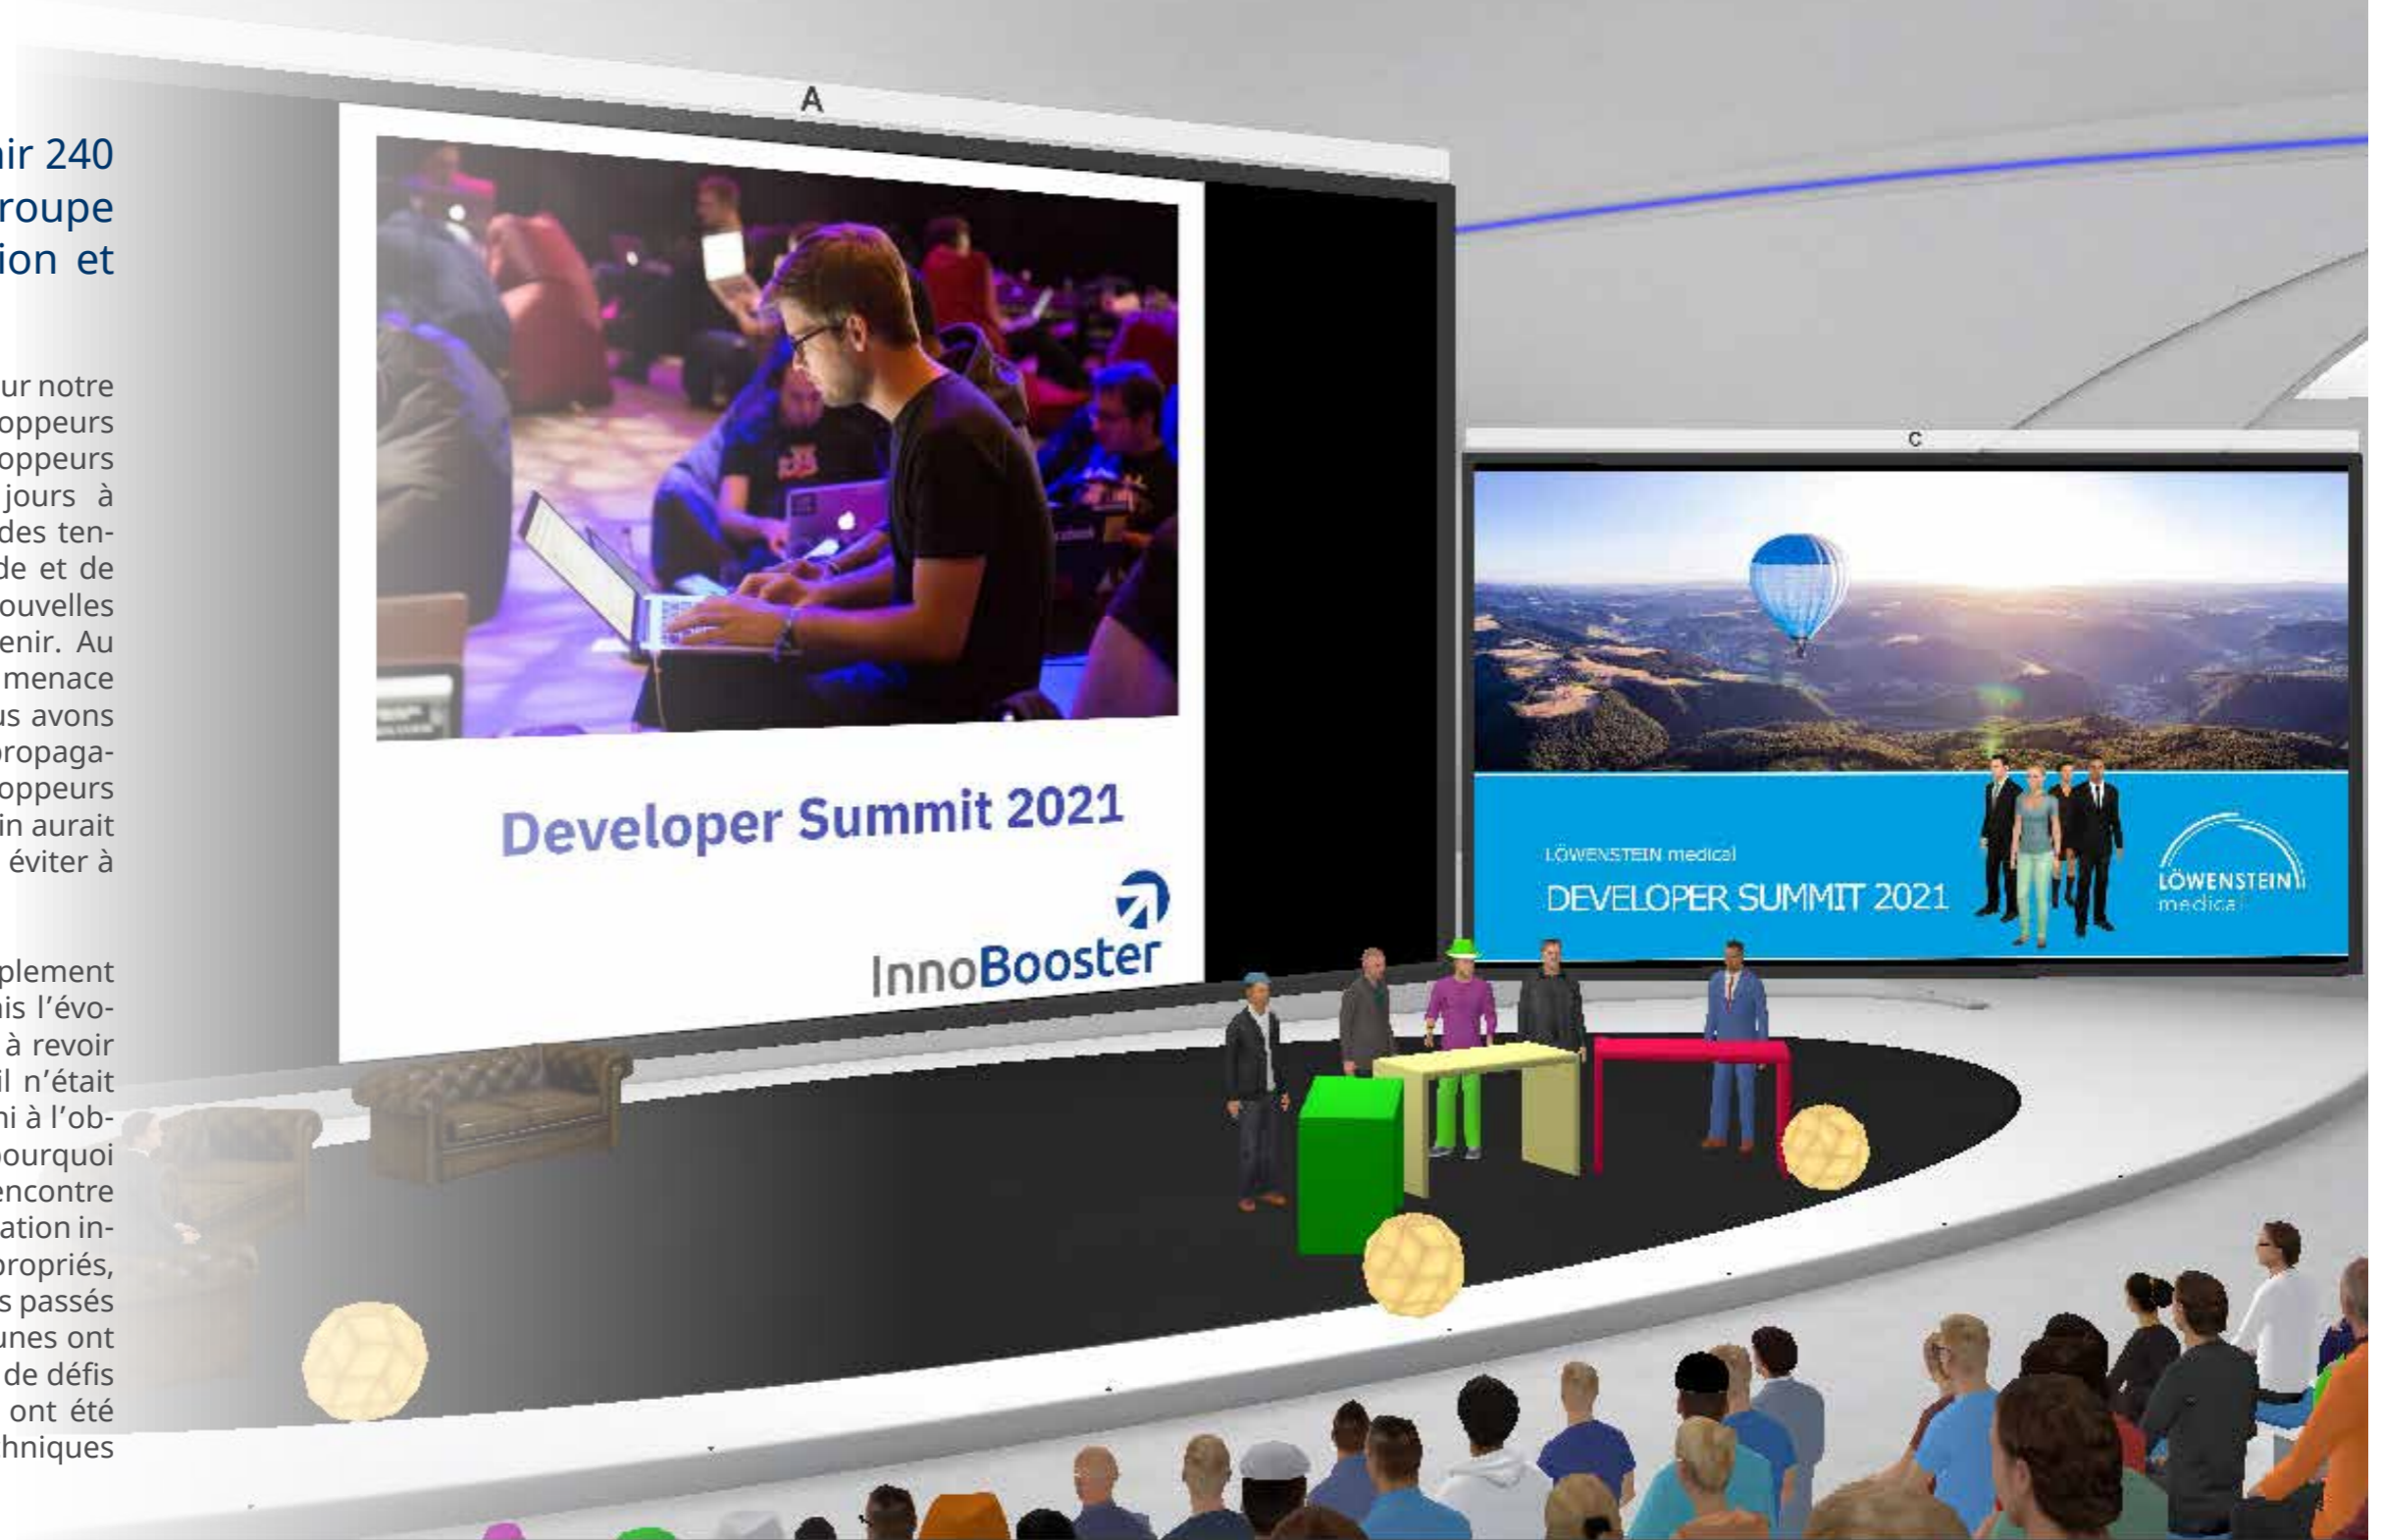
ir 240
roupe
ion et

ur notre
oppeurs
oppeurs
jours à
des ten-
de et de
ouvelles
enir. Au
menace
us avons
propaga-
oppeurs
in aurait
éviter à

plement
uis l'évo-
à revoir
il n'était
ni à l'ob-
pourquoi
encontre
ation in-
propriés,
s passés
unes ont
de défis
ont été
hniques

A

Developer Summit 2021

InnoBooster

C

LÖWENSTEIN medical

DEVELOPER SUMMIT 2021

LÖWENSTEIN medical